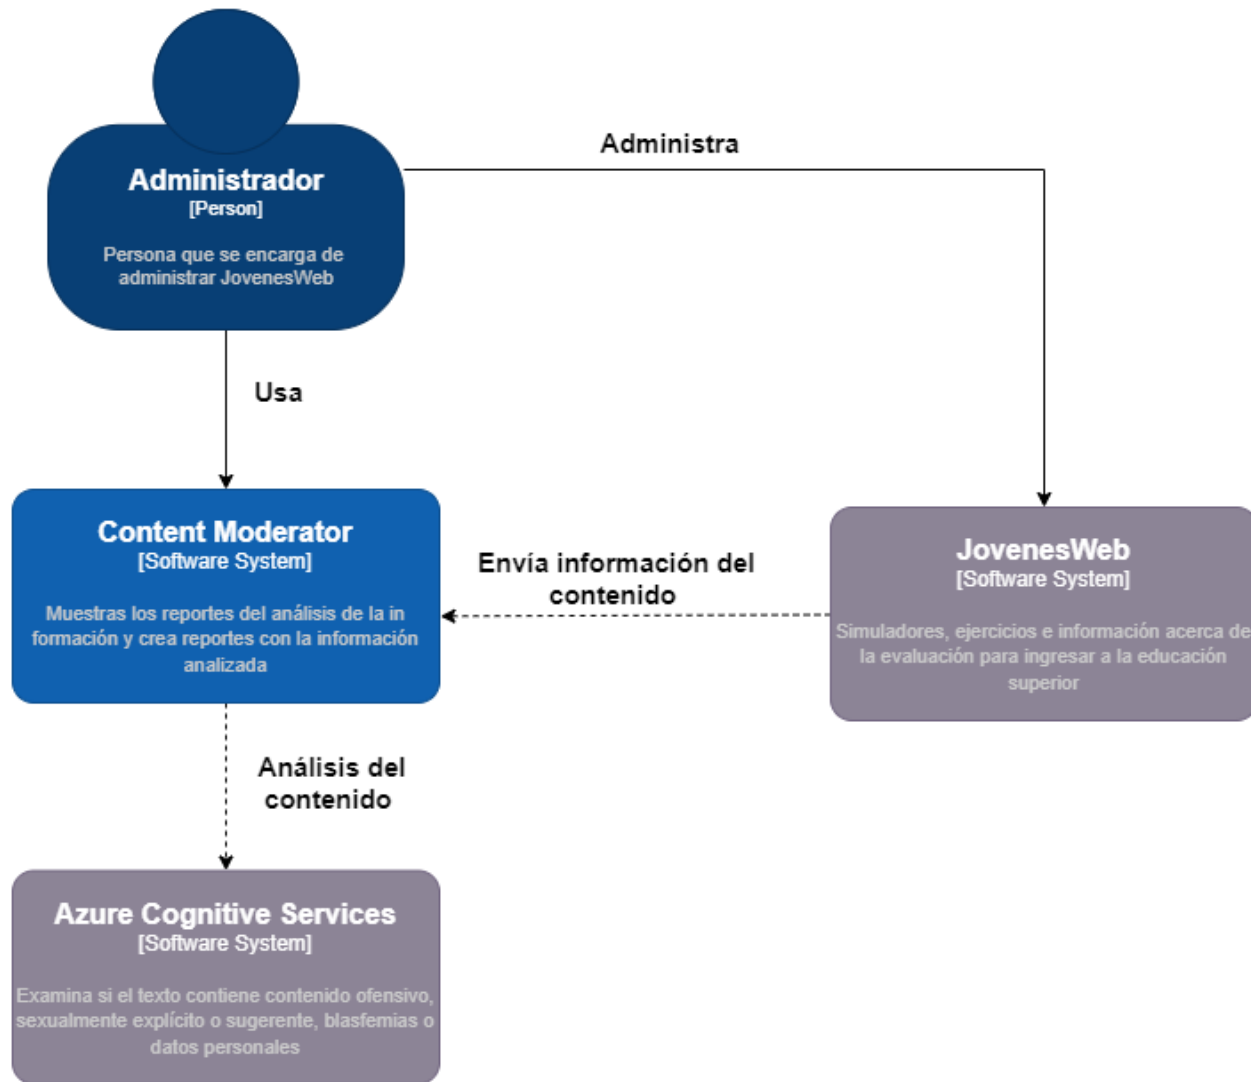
Administrador
[Person]

Persona que se encarga de administrar JovenesWeb

Administra

Usa

Content Moderator
[Software System]

Muestras los reportes del análisis de la in formación y crea reportes con la información analizada

Envía información del contenido

JovenesWeb
[Software System]

Simuladores, ejercicios e información acerca de la evaluación para ingresar a la educación superior

Análisis del contenido

Azure Cognitive Services
[Software System]

Examina si el texto contiene contenido ofensivo, sexualmente explícito o sugerente, blasfemias o datos personales